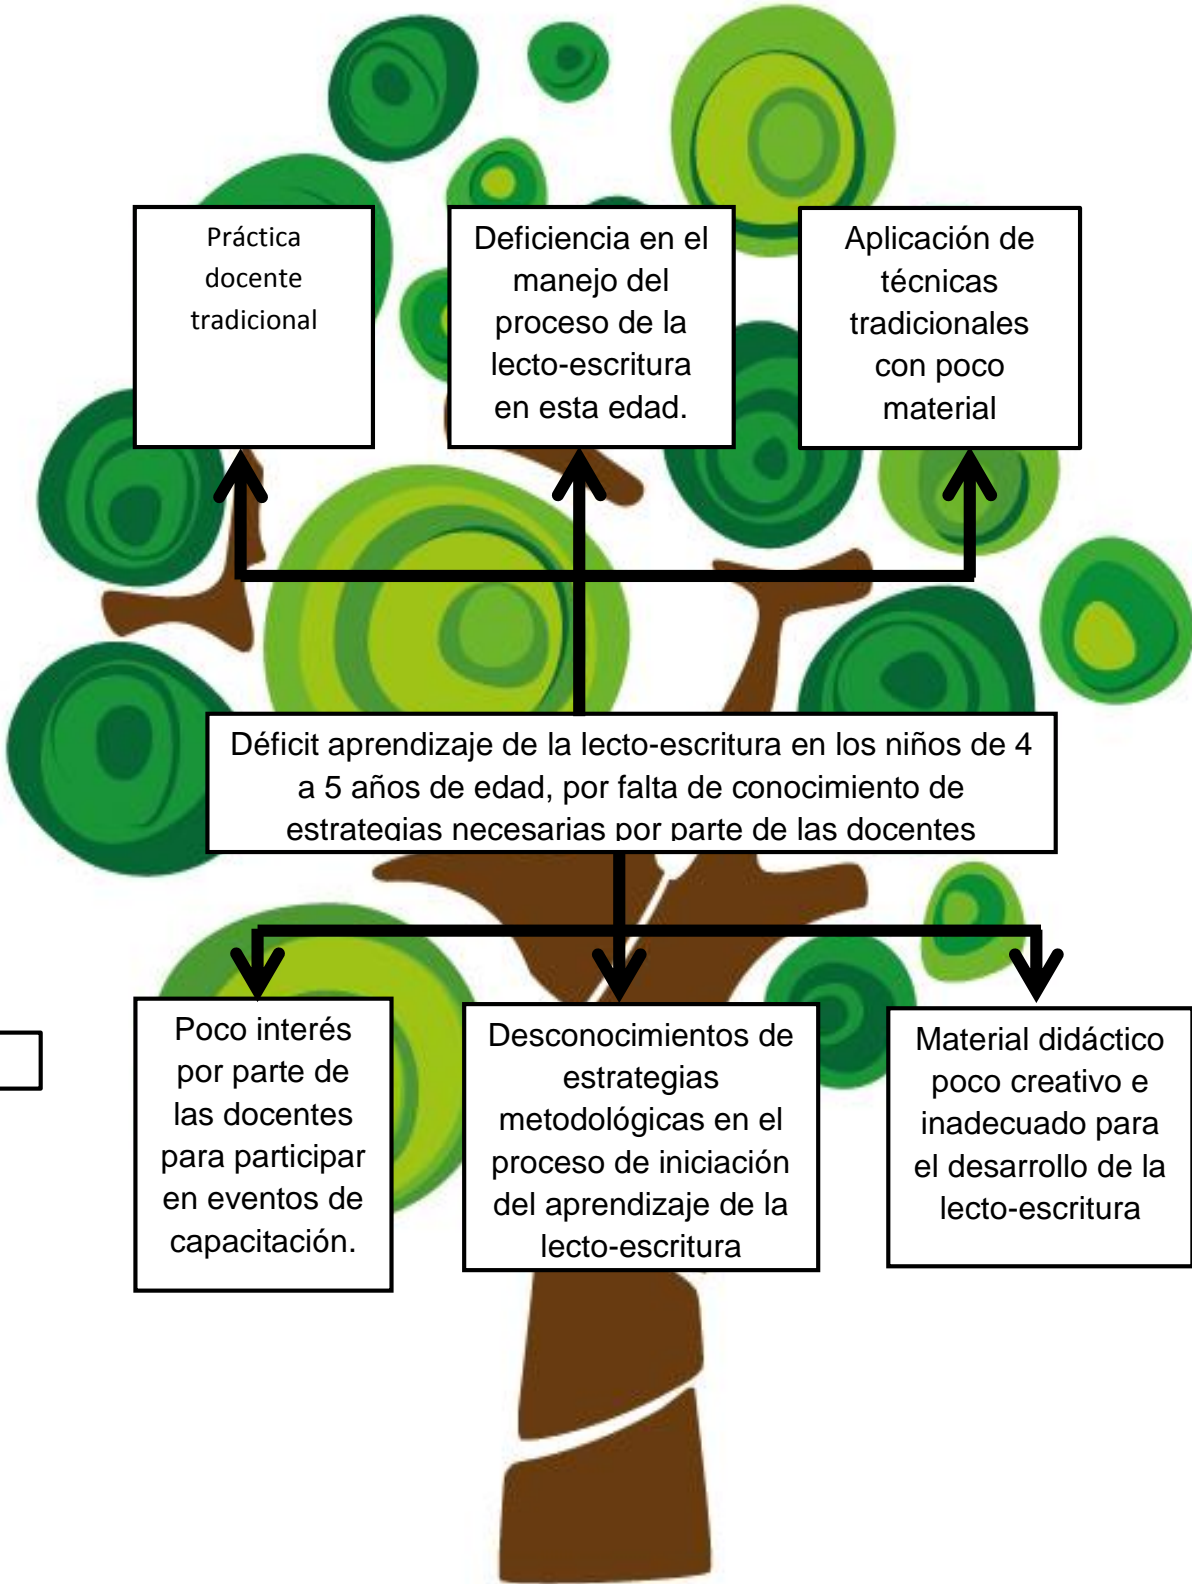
Práctica docente tradicional

Deficiencia en el manejo del proceso de la lecto-escritura en esta edad.

Aplicación de técnicas tradicionales con poco material

Déficit aprendizaje de la lecto-escritura en los niños de 4 a 5 años de edad, por falta de conocimiento de estrategias necesarias por parte de las docentes

Poco interés por parte de las docentes para participar en eventos de capacitación.

Desconocimientos de estrategias metodológicas en el proceso de iniciación del aprendizaje de la lecto-escritura

Material didáctico poco creativo e inadecuado para el desarrollo de la lecto-escritura